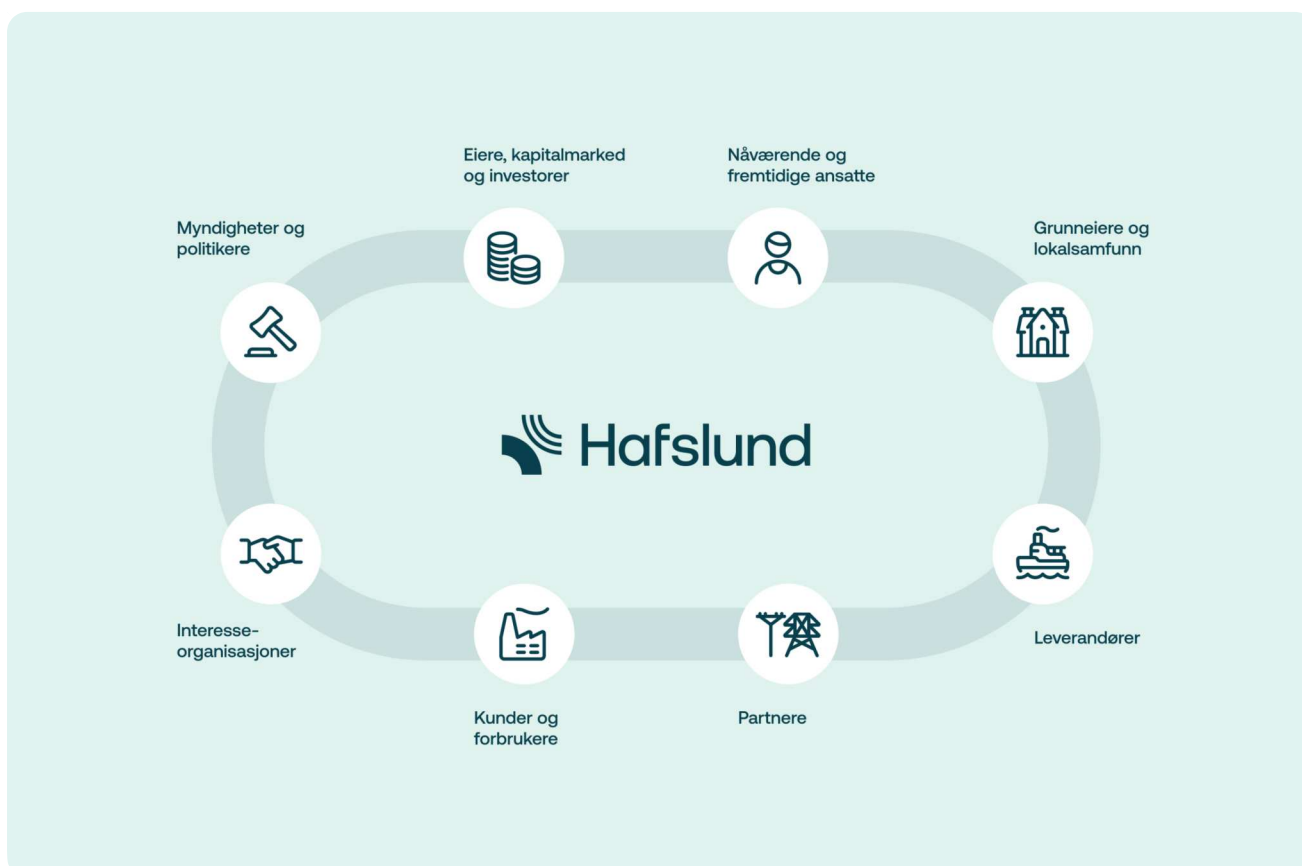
Eiere, kapitalmarked og investorer

Nåværende og fremtidige ansatte

Myndigheter og politikere

Grunneiere og lokalsamfunn

Hafslund

Interesse-organisasjoner

Leverandører

Kunder og forbrukere

Partnere